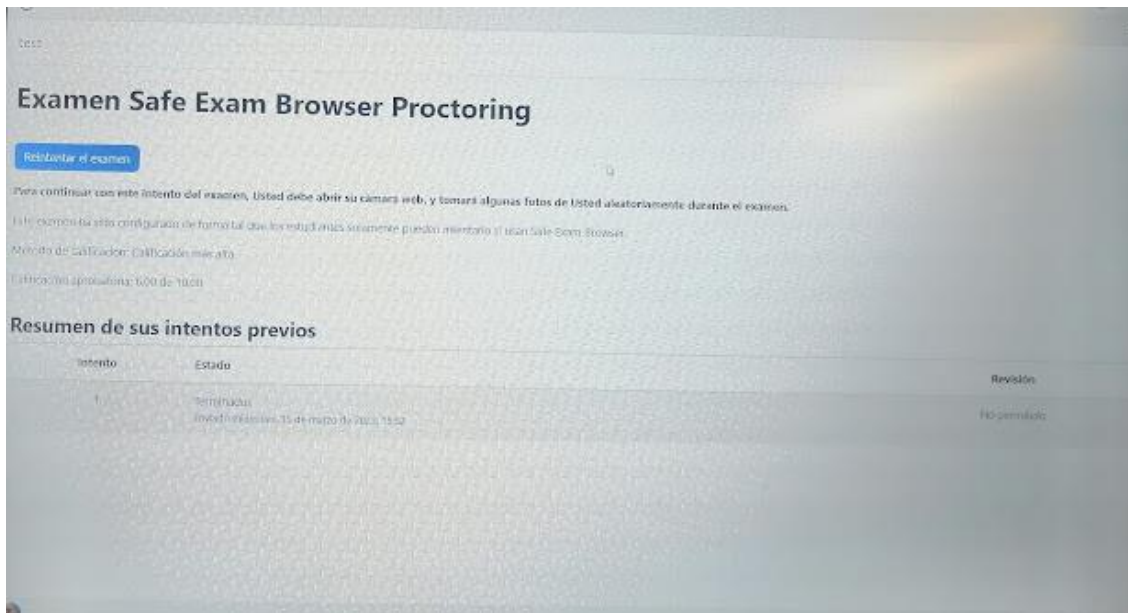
test

Examen Safe Exam Browser Proctoring

Reintentar el examen

Para continuar con este intento del examen, Usted debe abrir su cámara web, y tomará algunas fotos de Usted aleatoriamente durante el examen.

Este examen ha sido configurado de forma tal que los estudiantes solamente pueden intentarlo si usan Safe Exam Browser.

Método de calificación: Calificación más alta

Calificación aprobatoria: 6.00 de 10.00

Resumen de sus intentos previos

| Intento | Estado | Revisión |
|---|---|---|
| 1 | Terminados Enviado miércoles, 15 de marzo de 2023, 15:52 | No permitido |